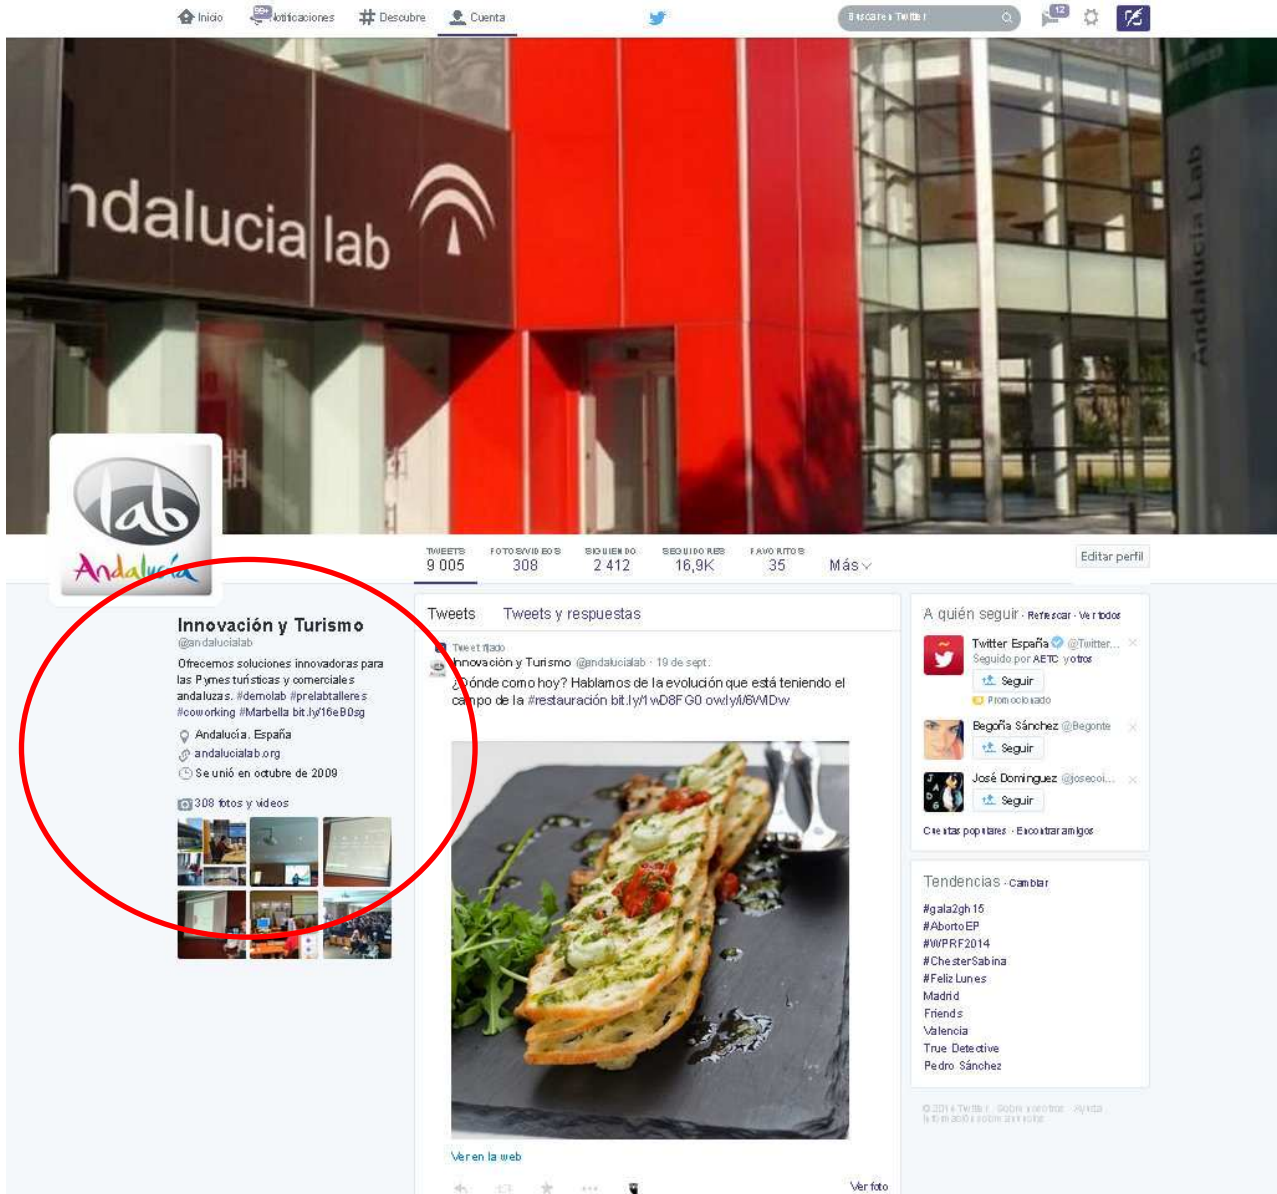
Inicio 99+ Notificaciones # Descubre Cuenta

Buscar en Twitter

12

ndalucia lab

Andalucía Lab

lab Andalucía

TWEETS 9 005
FOTOS/VIDEOS 308
SIGUIENDO 2 412
SEGUIDORES 16,9K
FAVORITOS 35
Más

Editar perfil

Innovación y Turismo
@andalucialab

Ofrecemos soluciones innovadoras para las Pymes turísticas y comerciales andaluzas. #demolab #prelabtalleres #coworking #Marbella bit.ly/16eB0sg

Andalucía, España
andalucialab.org
Se unió en octubre de 2009

308 fotos y videos

Tweets Tweets y respuestas

Tweet fijado
Innovación y Turismo @andalucialab · 19 de sept.
¿Dónde comes hoy? Hablamos de la evolución que está teniendo el campo de la #restauración bit.ly/1wD8FG0 ow.ly/i/6WIDw

Ver en la web

Ver foto

A quién seguir · Refrescar · Ver todos

Twitter España @Twitter...
Seguido por AETC y otros
Seguir
Promocionado

Begoña Sánchez @Begonte
Seguir

José Domínguez @josecoi...
Seguir

Cuentas populares · Encontrar amigos

Tendencias · Cambiar

#gala2gh15
#AbortoEP
#WPRF2014
#ChesterSabina
#FelizLunes
Madrid
Friends
Valencia
True Detective
Pedro Sánchez

© 2014 Twitter · Sobre nosotros · Ayuda
Información sobre anuncios